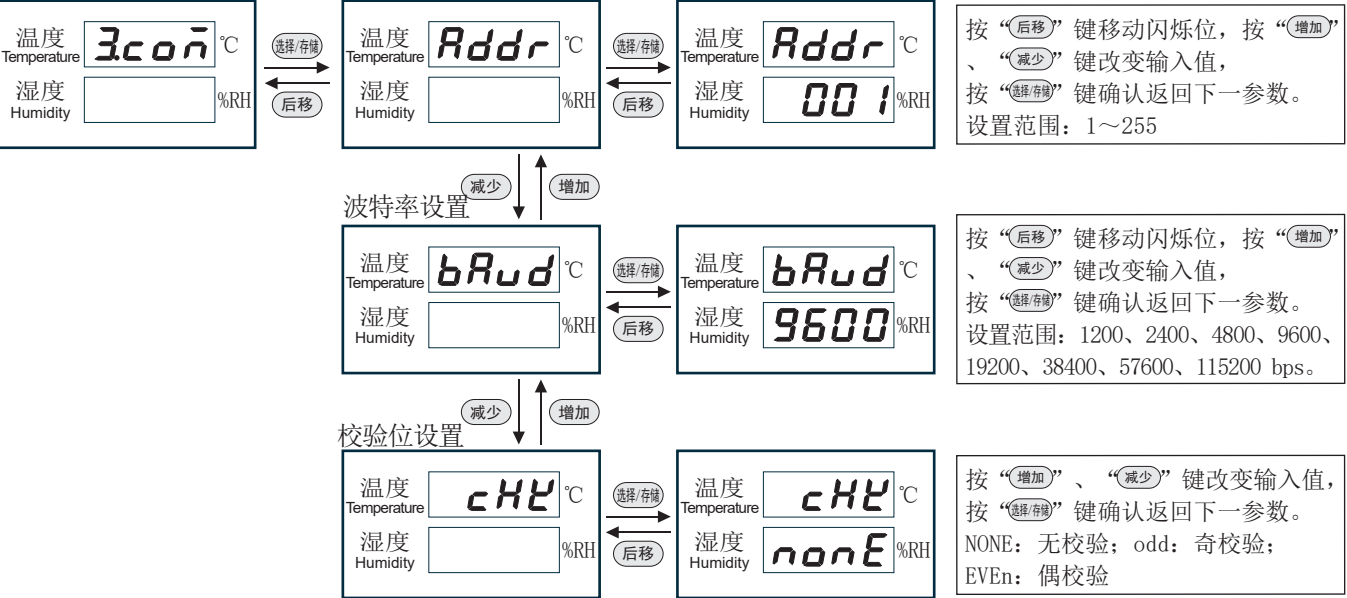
温度 Temperature 3.con ℃
湿度 Humidity %RH
选择/存储
后移

温度 Temperature Addr ℃
湿度 Humidity %RH
选择/存储
后移

温度 Temperature Addr ℃
湿度 Humidity 001 %RH

按"后移"键移动闪烁位，按"增加"、"减少"键改变输入值，
按"选择/存储"键确认返回下一参数。
设置范围：1～255

减少
增加
波特率设置

温度 Temperature bAud ℃
湿度 Humidity %RH
选择/存储
后移

温度 Temperature bAud ℃
湿度 Humidity 9600 %RH

按"后移"键移动闪烁位，按"增加"、"减少"键改变输入值，
按"选择/存储"键确认返回下一参数。
设置范围：1200、2400、4800、9600、19200、38400、57600、115200 bps。

减少
增加
校验位设置

温度 Temperature cHE ℃
湿度 Humidity %RH
选择/存储
后移

温度 Temperature cHE ℃
湿度 Humidity nonE %RH

按"增加"、"减少"键改变输入值，
按"选择/存储"键确认返回下一参数。
NONE：无校验；odd：奇校验；
EVEn：偶校验